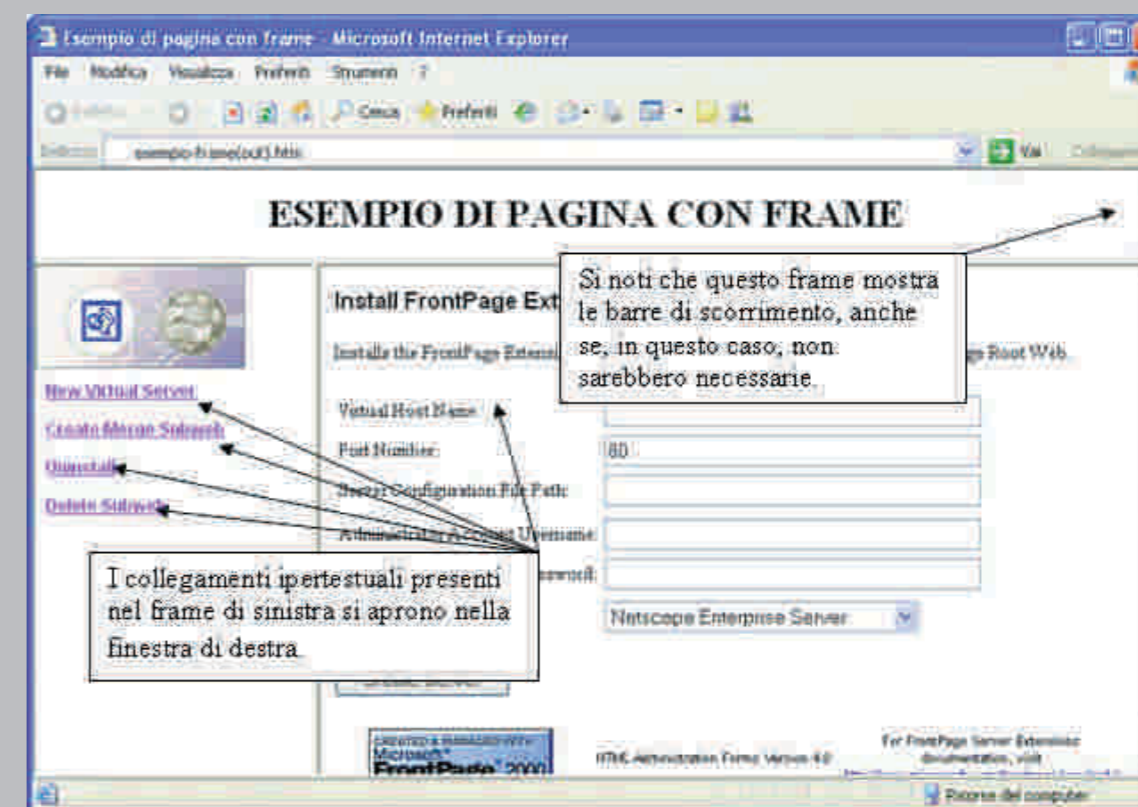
Esempio di pagina con frame - Microsoft Internet Explorer

File Modifica Visualizza Preferiti Strumenti ?

Cerca Preferiti

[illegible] esempio-frame(out).htm

Vai Collegamenti

ESEMPIO DI PAGINA CON FRAME

Si noti che questo frame mostra le barre di scorrimento, anche se, in questo caso, non sarebbero necessarie.

Install FrontPage Ext

Installs the FrontPage Extensi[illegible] Root Web

New Virtual Server

Create Merge Subweb

Uninstall

Delete Subweb

Virtual Host Name

Port Number: 80

Server Configuration File Path:

Administrator Account Username:

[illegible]assword:

I collegamenti ipertestuali presenti nel frame di sinistra si aprono nella finestra di destra.

Netscape Enterprise Server

CREATED & MANAGED WITH Microsoft FrontPage 2000

HTML Administration Forms Version 4.0

For FrontPage Server Extensions documentation, visit

Risorse del computer